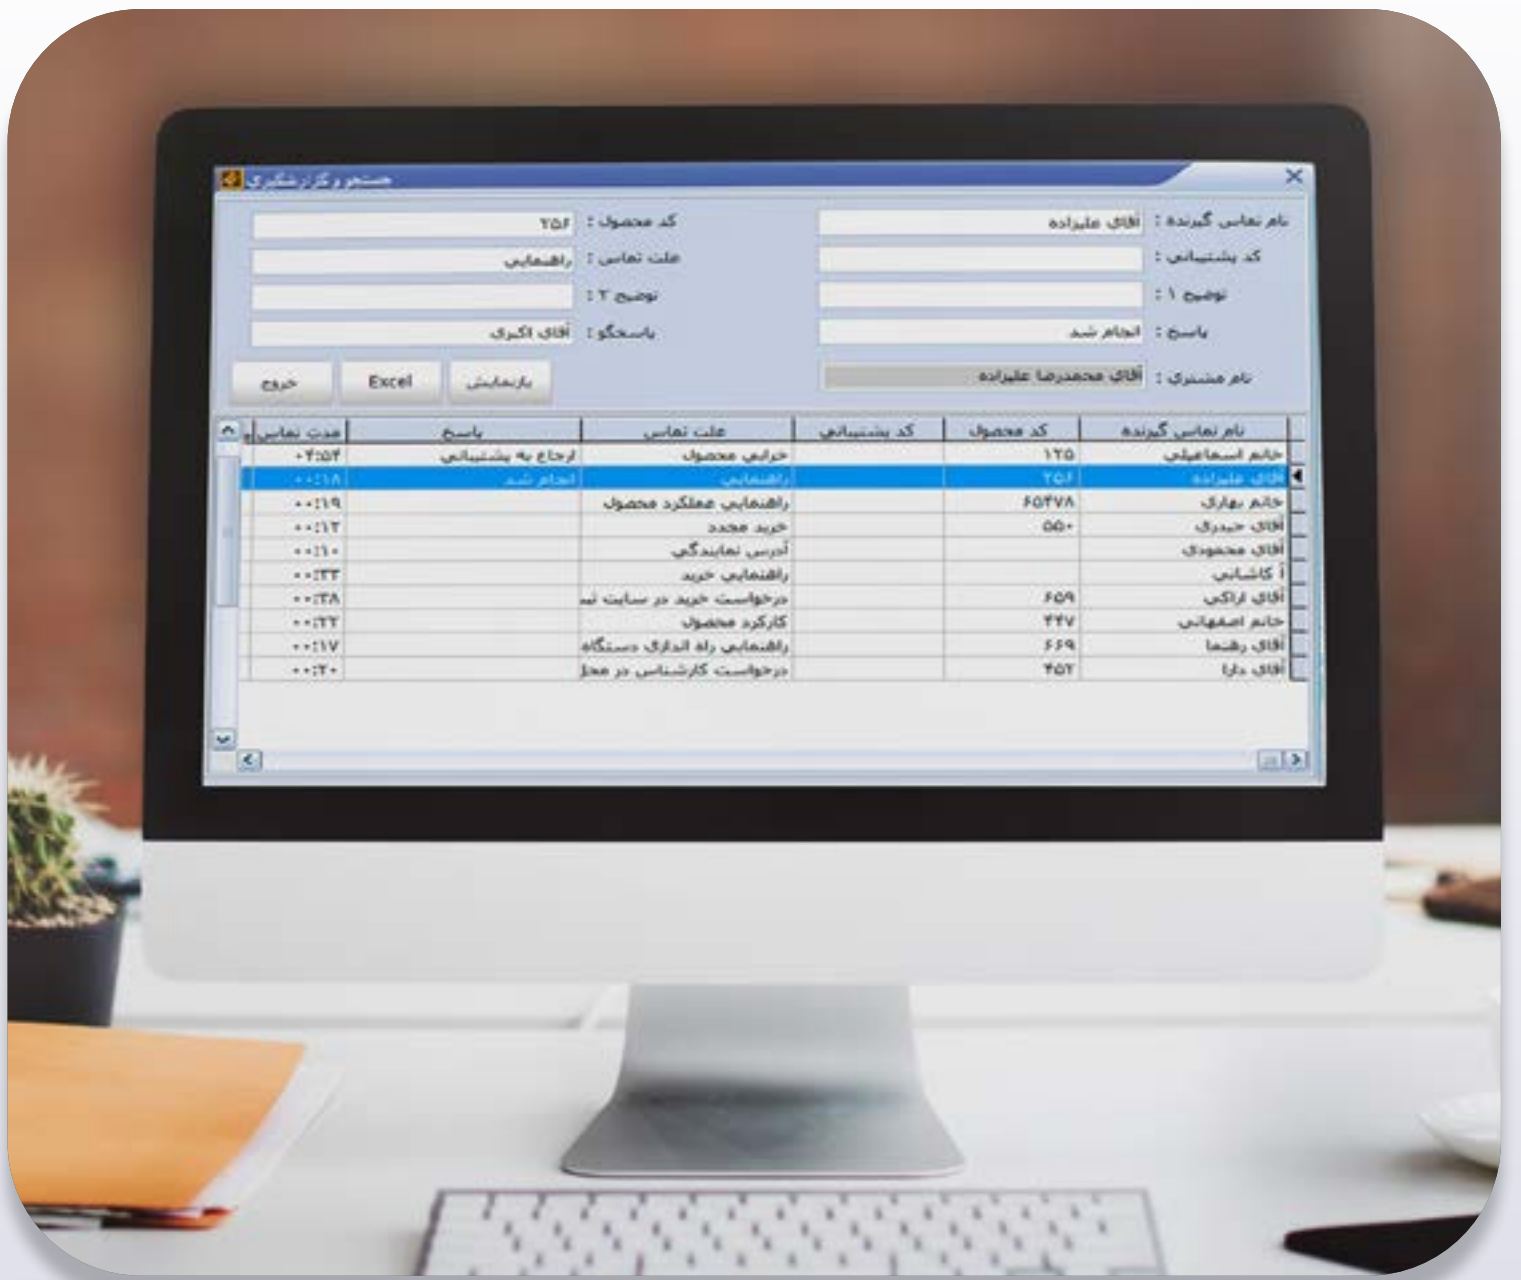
جستجو و گزارشگیری

نام تماس گیرنده : آقای علیزاده
کد محصول : ۲۵۶
کد پشتیبانی :
علت تماس : راهنمایی
توضیح ۱ :
توضیح ۲ :
پاسخ : انجام شد
پاسخگو : آقای اکبری
نام مشتری : آقای محمدرضا علیزاده

خروج
Excel
بازنمایش

| نام تماس گیرنده | کد محصول | کد پشتیبانی | علت تماس | پاسخ | مدت تماس |
|---|---|---|---|---|---|
| خانم اسماعیلی | ۱۲۵ | | خرابی محصول | ارجاع به پشتیبانی | ۰۴:۵۴ |
| آقای علیزاده | ۲۵۶ | | راهنمایی | انجام شد | ۰۰:۱۸ |
| خانم بهاری | ۶۵۴۷۸ | | راهنمایی عملکرد محصول | | ۰۰:۱۹ |
| آقای حیدری | ۵۵۰ | | خرید مجدد | | ۰۰:۱۲ |
| آقای محمودی | | | آدرس نمایندگی | | ۰۰:۱۰ |
| آ کاشانی | | | راهنمایی خرید | | ۰۰:۳۳ |
| آقای اراکی | ۶۵۹ | | درخواست خرید در سایت نم | | ۰۰:۳۸ |
| خانم اصفهانی | ۴۴۷ | | کارکرد محصول | | ۰۰:۲۲ |
| آقای رهنما | ۶۶۹ | | راهنمایی راه اندازی دستگاه | | ۰۰:۱۷ |
| آقای دارا | ۴۵۲ | | درخواست کارشناس در محل | | ۰۰:۲۰ |